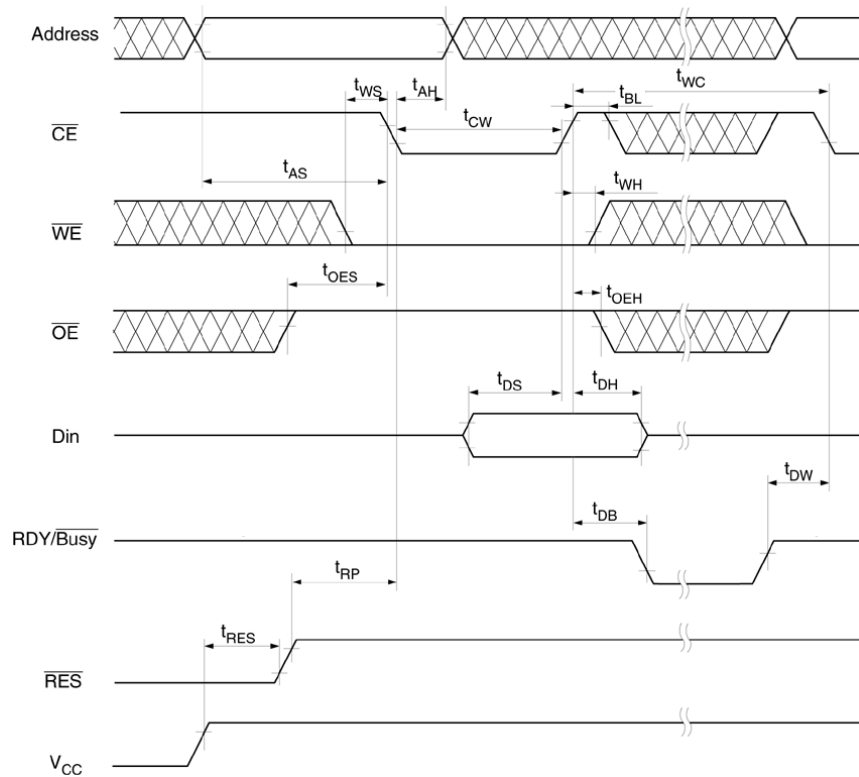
Address

$t_{WS}$ $t_{AH}$ $t_{BL}$ $t_{WC}$

$t_{CW}$

$\overline{CE}$

$t_{AS}$ $t_{WH}$

$\overline{WE}$

$t_{OES}$ $t_{OEH}$

$\overline{OE}$

$t_{DS}$ $t_{DH}$

Din

$t_{DW}$

$t_{DB}$

RDY/$\overline{Busy}$

$t_{RP}$

$t_{RES}$

$\overline{RES}$

$V_{CC}$